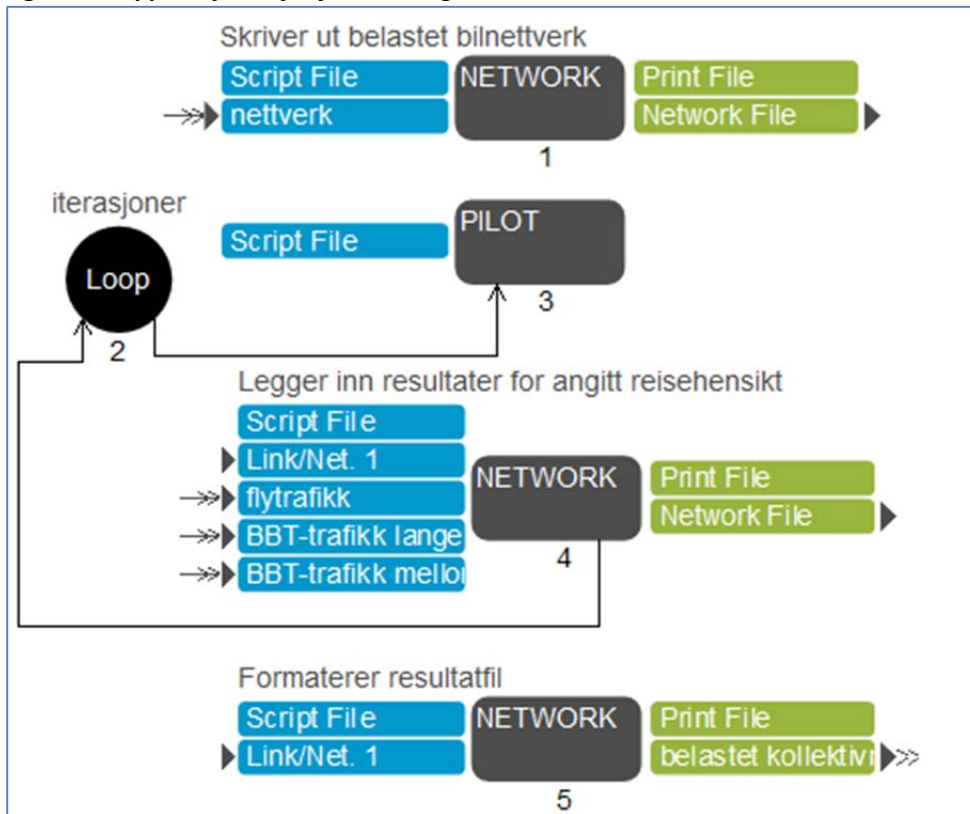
Skriver ut belastet bilnettverk

Script File
nettverk
NETWORK
1
Print File
Network File

iterasjoner
Loop
2
Script File
PILOT
3

Legger inn resultater for angitt reisehensikt
Script File
Link/Net. 1
flytrafikk
BBT-trafikk lange
BBT-trafikk mello
NETWORK
4
Print File
Network File

Formaterer resultatfil
Script File
Link/Net. 1
NETWORK
5
Print File
belastet kollektiv